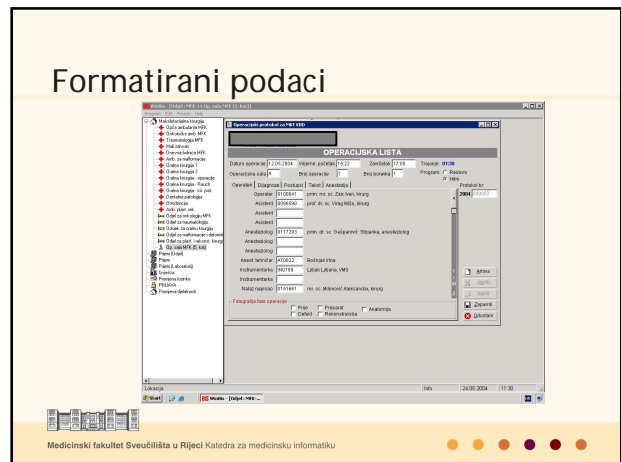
Formatirani podaci

Medicinski fakultet Sveučilišta u Rijeci Katedra za medicinsku informatiku

Operacijski protokol za MSI KBD

OPERACIJSKA LISTA

Datum operacije 12.05.2004 Vrijeme početka 15:22 Završetak 17:08 Trajanje 01:38

Operacijska sala A Broj operacije 1 Broj bolesnika 1 Program Redovni Hitni

Operativni Dijagnoza Postupci Tekst Anestezija

Protokol br. 2004

Operater 0100641 prim. mr. sc. Zajc Ivan, kirurg

Asistent 0090599 prof. dr. sc. Virag Miša, kirurg

Asistent

Asistent

Anesteziolog 0117203 prim. dr. sc. Gašparović Stojanka, anesteziolog

Anesteziolog

Anesteziolog

Anest. tehničar AT0022 Bošnjak Irina

Instrumentarka INO169 Lillian Ljiljana, VMS

Instrumentarka

Nalaz napisao 0151661 mr. sc. Milenović Aleksandar, kirurg

Fotografija faze operacije

Prije Preparat Anatomija

Defekt Rekonstrukcija

Izbriši

Zapamti

Odustani

Lokacija

Info 24.05.2004 11:30

Start